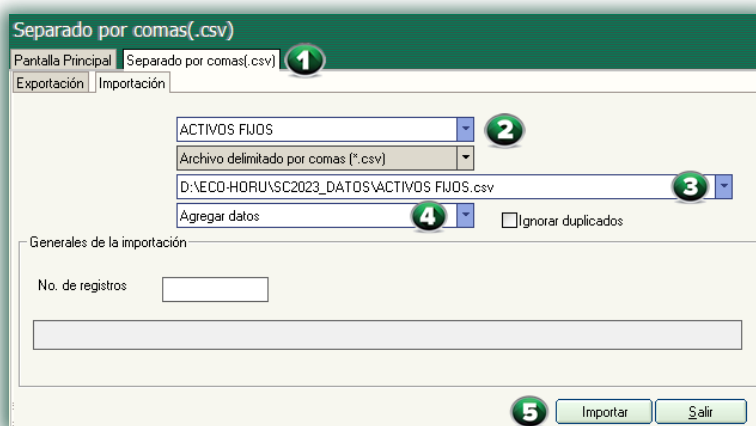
Separado por comas(.csv)

Pantalla Principal | Separado por comas(.csv) 1

Exportación | Importación

ACTIVOS FIJOS 2

Archivo delimitado por comas (*.csv)

D:\ECO-HORU\SC2023_DATOS\ACTIVOS FIJOS.csv 3

Agregar datos 4

Ignorar duplicados

Generales de la importación

No. de registros

5 Importar Salir